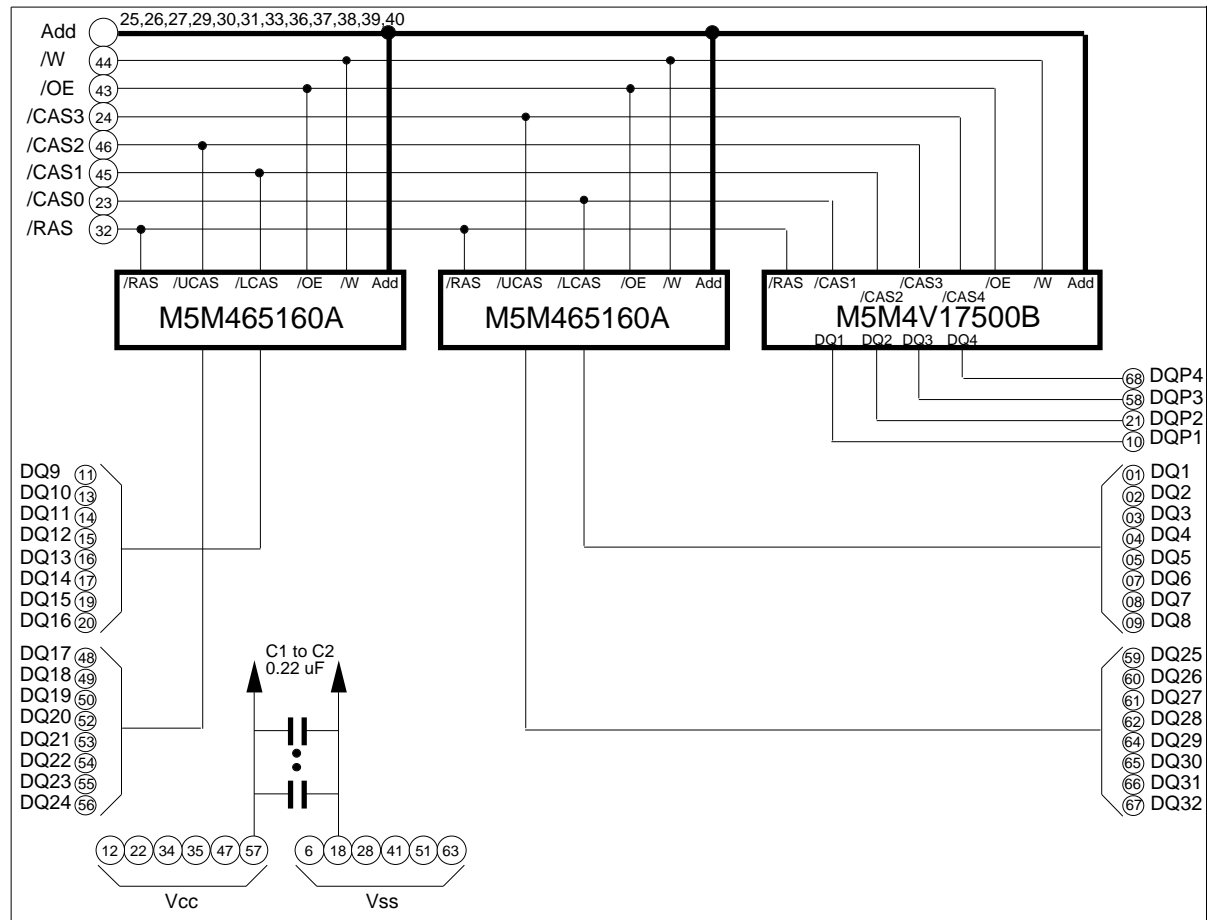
Add 25,26,27,29,30,31,33,36,37,38,39,40
/W 44
/OE 43
/CAS3 24
/CAS2 46
/CAS1 45
/CAS0 23
/RAS 32

/RAS /UCAS /LCAS /OE /W Add
M5M465160A

/RAS /UCAS /LCAS /OE /W Add
M5M465160A

/RAS /CAS1 /CAS2 /CAS3 /CAS4 /OE /W Add
M5M4V17500B
DQ1 DQ2 DQ3 DQ4

68 DQP4
58 DQP3
21 DQP2
10 DQP1

DQ9 11
DQ10 13
DQ11 14
DQ12 15
DQ13 16
DQ14 17
DQ15 19
DQ16 20

01 DQ1
02 DQ2
03 DQ3
04 DQ4
05 DQ5
07 DQ6
08 DQ7
09 DQ8

DQ17 48
DQ18 49
DQ19 50
DQ20 52
DQ21 53
DQ22 54
DQ23 55
DQ24 56

C1 to C2
0.22 uF

59 DQ25
60 DQ26
61 DQ27
62 DQ28
64 DQ29
65 DQ30
66 DQ31
67 DQ32

12 22 34 35 47 57
Vcc

6 18 28 41 51 63
Vss